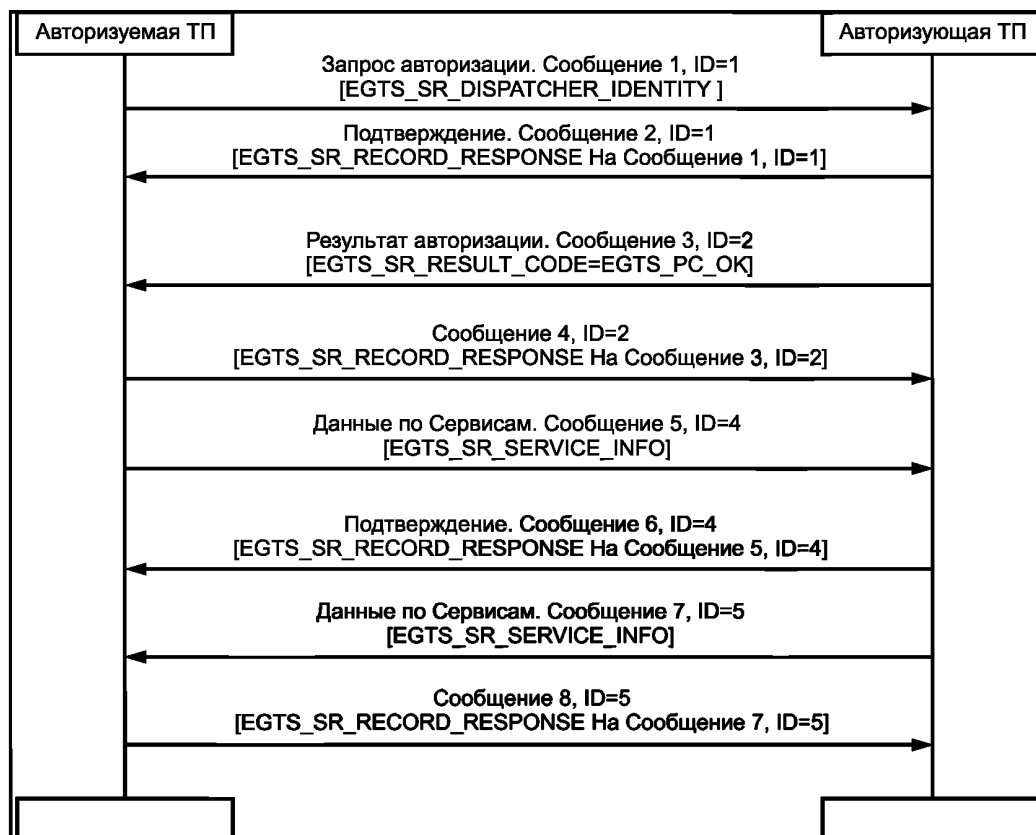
Авторизуемая ТП

Авторизующая ТП

Запрос авторизации. Сообщение 1, ID=1
[EGTS_SR_DISPATCHER_IDENTITY ]

Подтверждение. Сообщение 2, ID=1
[EGTS_SR_RECORD_RESPONSE На Сообщение 1, ID=1]

Результат авторизации. Сообщение 3, ID=2
[EGTS_SR_RESULT_CODE=EGTS_PC_OK]

Сообщение 4, ID=2
[EGTS_SR_RECORD_RESPONSE На Сообщение 3, ID=2]

Данные по Сервисам. Сообщение 5, ID=4
[EGTS_SR_SERVICE_INFO]

Подтверждение. Сообщение 6, ID=4
[EGTS_SR_RECORD_RESPONSE На Сообщение 5, ID=4]

Данные по Сервисам. Сообщение 7, ID=5
[EGTS_SR_SERVICE_INFO]

Сообщение 8, ID=5
[EGTS_SR_RECORD_RESPONSE На Сообщение 7, ID=5]